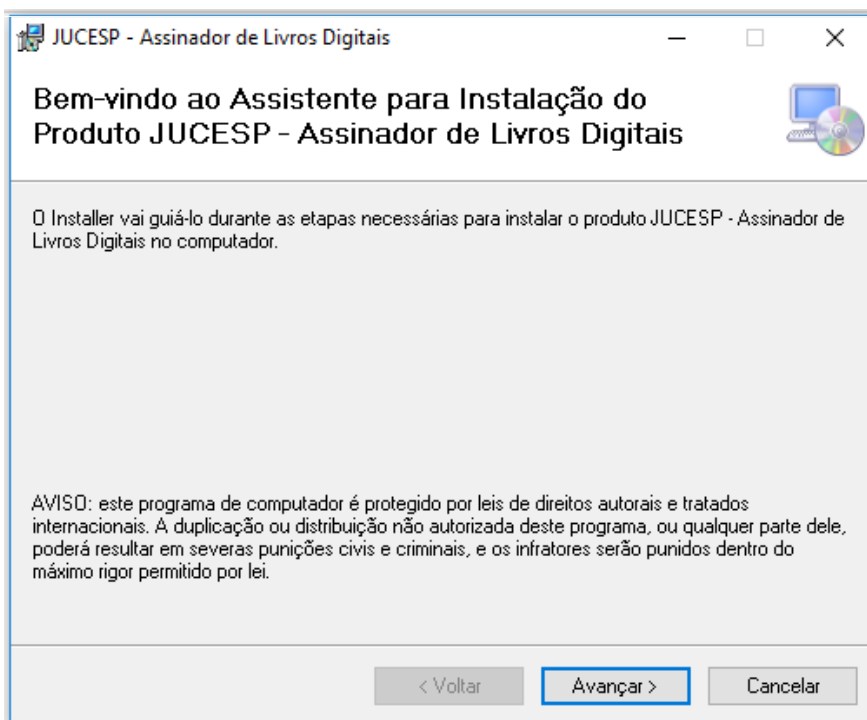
JUCESP - Assinador de Livros Digitais

Bem-vindo ao Assistente para Instalação do Produto JUCESP - Assinador de Livros Digitais

O Installer vai guiá-lo durante as etapas necessárias para instalar o produto JUCESP - Assinador de Livros Digitais no computador.

AVISO: este programa de computador é protegido por leis de direitos autorais e tratados internacionais. A duplicação ou distribuição não autorizada deste programa, ou qualquer parte dele, poderá resultar em severas punições civis e criminais, e os infratores serão punidos dentro do máximo rigor permitido por lei.

< Voltar

Avançar >

Cancelar